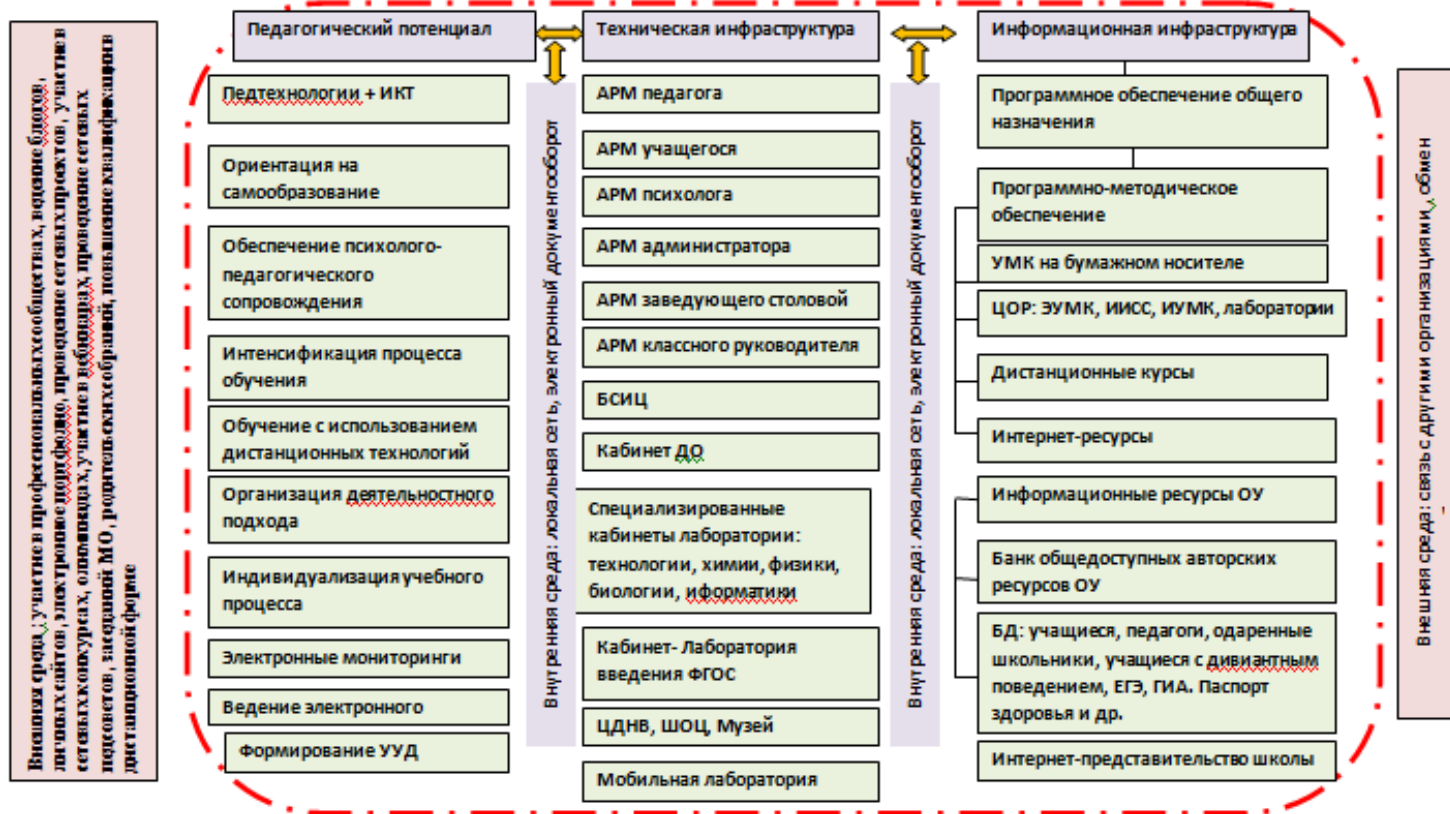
Внешняя среда; участие в профессиональных сообществах, ведение блогов, личных сайтов, электронное портфолио, проведение сетевых проектов, участие в сетевых конкурсах, олимпиадах, участие в вебинарах, проведение сетевых педсоветов, заседаний МО, родительских собраний, повышение квалификации в дистанционной форме

Педагогический потенциал

Педтехнологии + ИКТ

Ориентация на самообразование

Обеспечение психолого-педагогического сопровождения

Интенсификация процесса обучения

Обучение с использованием дистанционных технологий

Организация деятельностного подхода

Индивидуализация учебного процесса

Электронные мониторинги

Ведение электронного

Формирование УУД

Внутренняя среда: локальная сеть, электронный документооборот

Техническая инфраструктура

АРМ педагога

АРМ учащегося

АРМ психолога

АРМ администратора

АРМ заведующего столовой

АРМ классного руководителя

БСИЦ

Кабинет ДО

Специализированные кабинеты лаборатории: технологии, химии, физики, биологии, иформатики

Кабинет- Лаборатория введения ФГОС

ЦДНВ, ШОЦ, Музей

Мобильная лаборатория

Внутренняя среда: локальная сеть, электронный документооборот

Информационная инфраструктура

Программное обеспечение общего назначения

Программно-методическое обеспечение

УМК на бумажном носителе

ЦОР: ЭУМК, ИИСС, ИУМК, лаборатории

Дистанционные курсы

Интернет-ресурсы

Информационные ресурсы ОУ

Банк общедоступных авторских ресурсов ОУ

БД: учащиеся, педагоги, одаренные школьники, учащиеся с дивиантным поведением, ЕГЭ, ГИА. Паспорт здоровья и др.

Интернет-представительство школы

Внешняя среда: связь с другими организациями, обмен